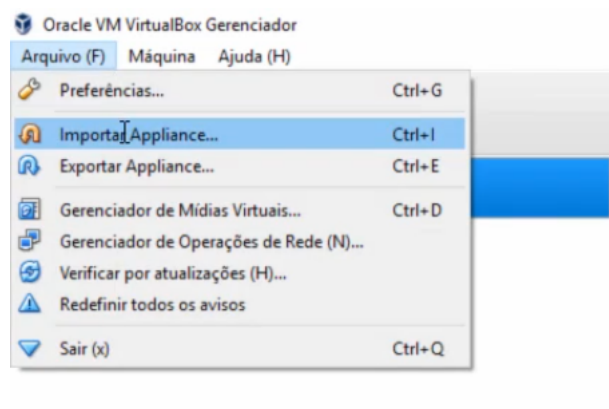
Oracle VM VirtualBox Gerenciador

Arquivo (F) Máquina Ajuda (H)

Preferências... Ctrl+G

Importar Appliance... Ctrl+I

Exportar Appliance... Ctrl+E

Gerenciador de Mídias Virtuais... Ctrl+D

Gerenciador de Operações de Rede (N)...

Verificar por atualizações (H)...

Redefinir todos os avisos

Sair (x) Ctrl+Q